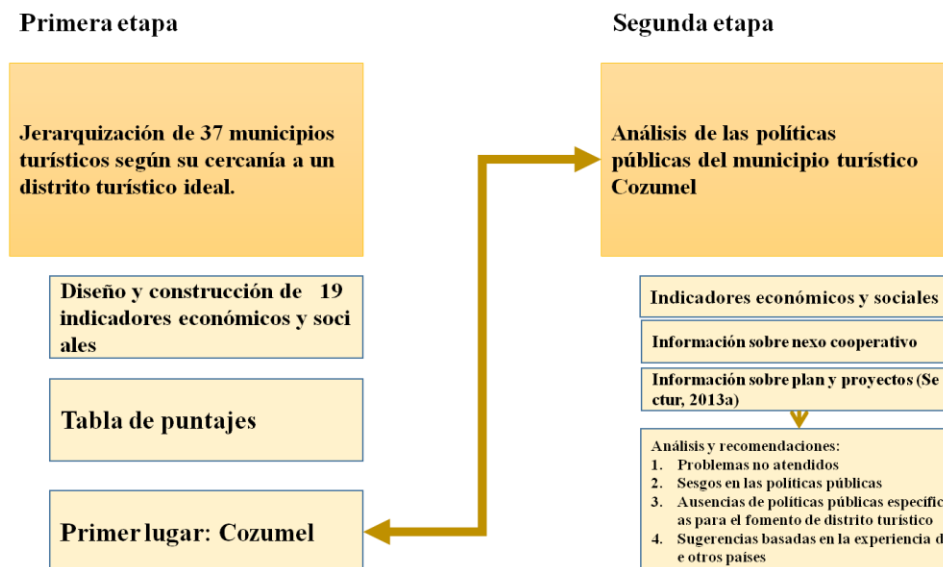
Primera etapa

Jerarquización de 37 municipios turísticos según su cercanía a un distrito turístico ideal.

Diseño y construcción de 19 indicadores económicos y sociales

Tabla de puntajes

Primer lugar: Cozumel

Segunda etapa

Análisis de las políticas públicas del municipio turístico Cozumel

Indicadores económicos y sociales

Información sobre nexo cooperativo

Información sobre plan y proyectos (Sectur, 2013a)

Análisis y recomendaciones:
1. Problemas no atendidos
2. Sesgos en las políticas públicas
3. Ausencias de políticas públicas especificas para el fomento de distrito turístico
4. Sugerencias basadas en la experiencia de otros países